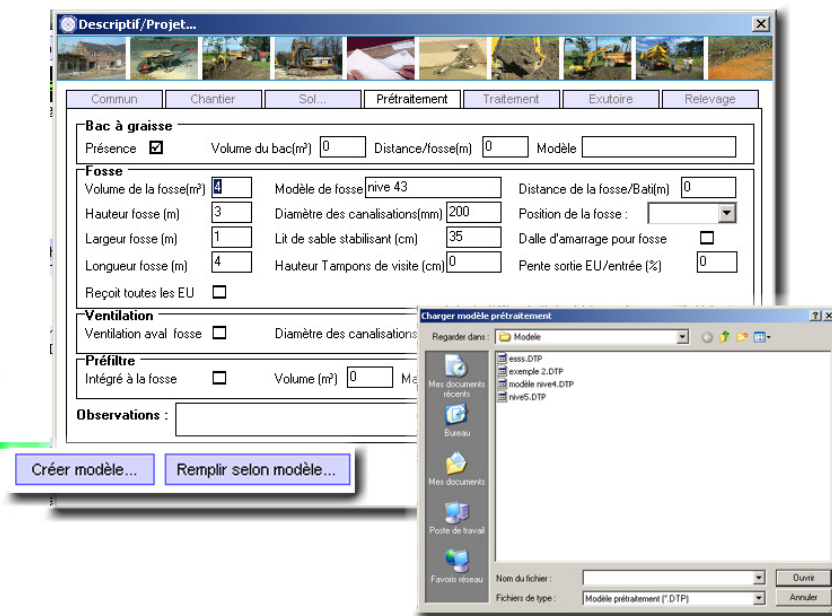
Descriptif/Projet...

Commun | Chantier | Sol... | Prétraitement | Traitement | Exutoire | Relevage

Bac à graisse
Présence ☑ Volume du bac(m³) 0 Distance/fosse(m) 0 Modèle

Fosse
Volume de la fosse(m³) 4
Modèle de fosse nive 43
Distance de la fosse/Bati(m) 0
Hauteur fosse (m) 3
Diamètre des canalisations(mm) 200
Position de la fosse :
Largeur fosse (m) 1
Lit de sable stabilisant (cm) 35
Dalle d'amarrage pour fosse
Longueur fosse (m) 4
Hauteur Tampons de visite (cm) 0
Pente sortie EU/entrée (%) 0
Reçoit toutes les EU

Ventilation
Ventilation aval fosse
Diamètre des canalisations

Préfiltre
Intégré à la fosse
Volume (m³) 0
Ma

Observations :

Créer modèle...
Remplir selon modèle...

Charger modèle prétraitement
Regarder dans : Modele
esss.DTP
exemple 2.DTP
modèle nive4.DTP
nive5.DTP
Mes documents récents
Bureau
Mes documents
Poste de travail
Favoris réseau
Nom du fichier :
Fichiers de type : Modèle prétraitement (*.DTP)
Ouvrir
Annuler